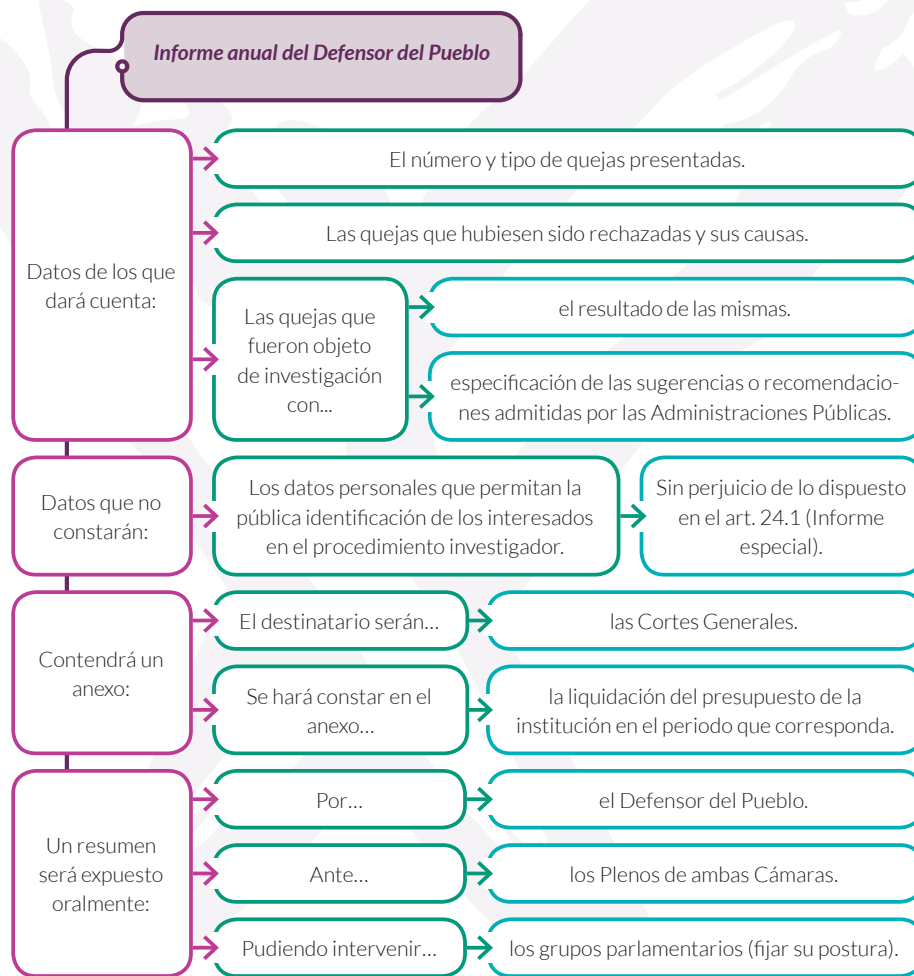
Informe anual del Defensor del Pueblo

Datos de los que dará cuenta:

El número y tipo de quejas presentadas.

Las quejas que hubiesen sido rechazadas y sus causas.

Las quejas que fueron objeto de investigación con...

el resultado de las mismas.

especificación de las sugerencias o recomendaciones admitidas por las Administraciones Públicas.

Datos que no constarán:

Los datos personales que permitan la pública identificación de los interesados en el procedimiento investigador.

Sin perjuicio de lo dispuesto en el art. 24.1 (Informe especial).

Contendrá un anexo:

El destinatario serán...

las Cortes Generales.

Se hará constar en el anexo...

la liquidación del presupuesto de la institución en el periodo que corresponda.

Un resumen será expuesto oralmente:

Por...

el Defensor del Pueblo.

Ante...

los Plenos de ambas Cámaras.

Pudiendo intervenir...

los grupos parlamentarios (fijar su postura).